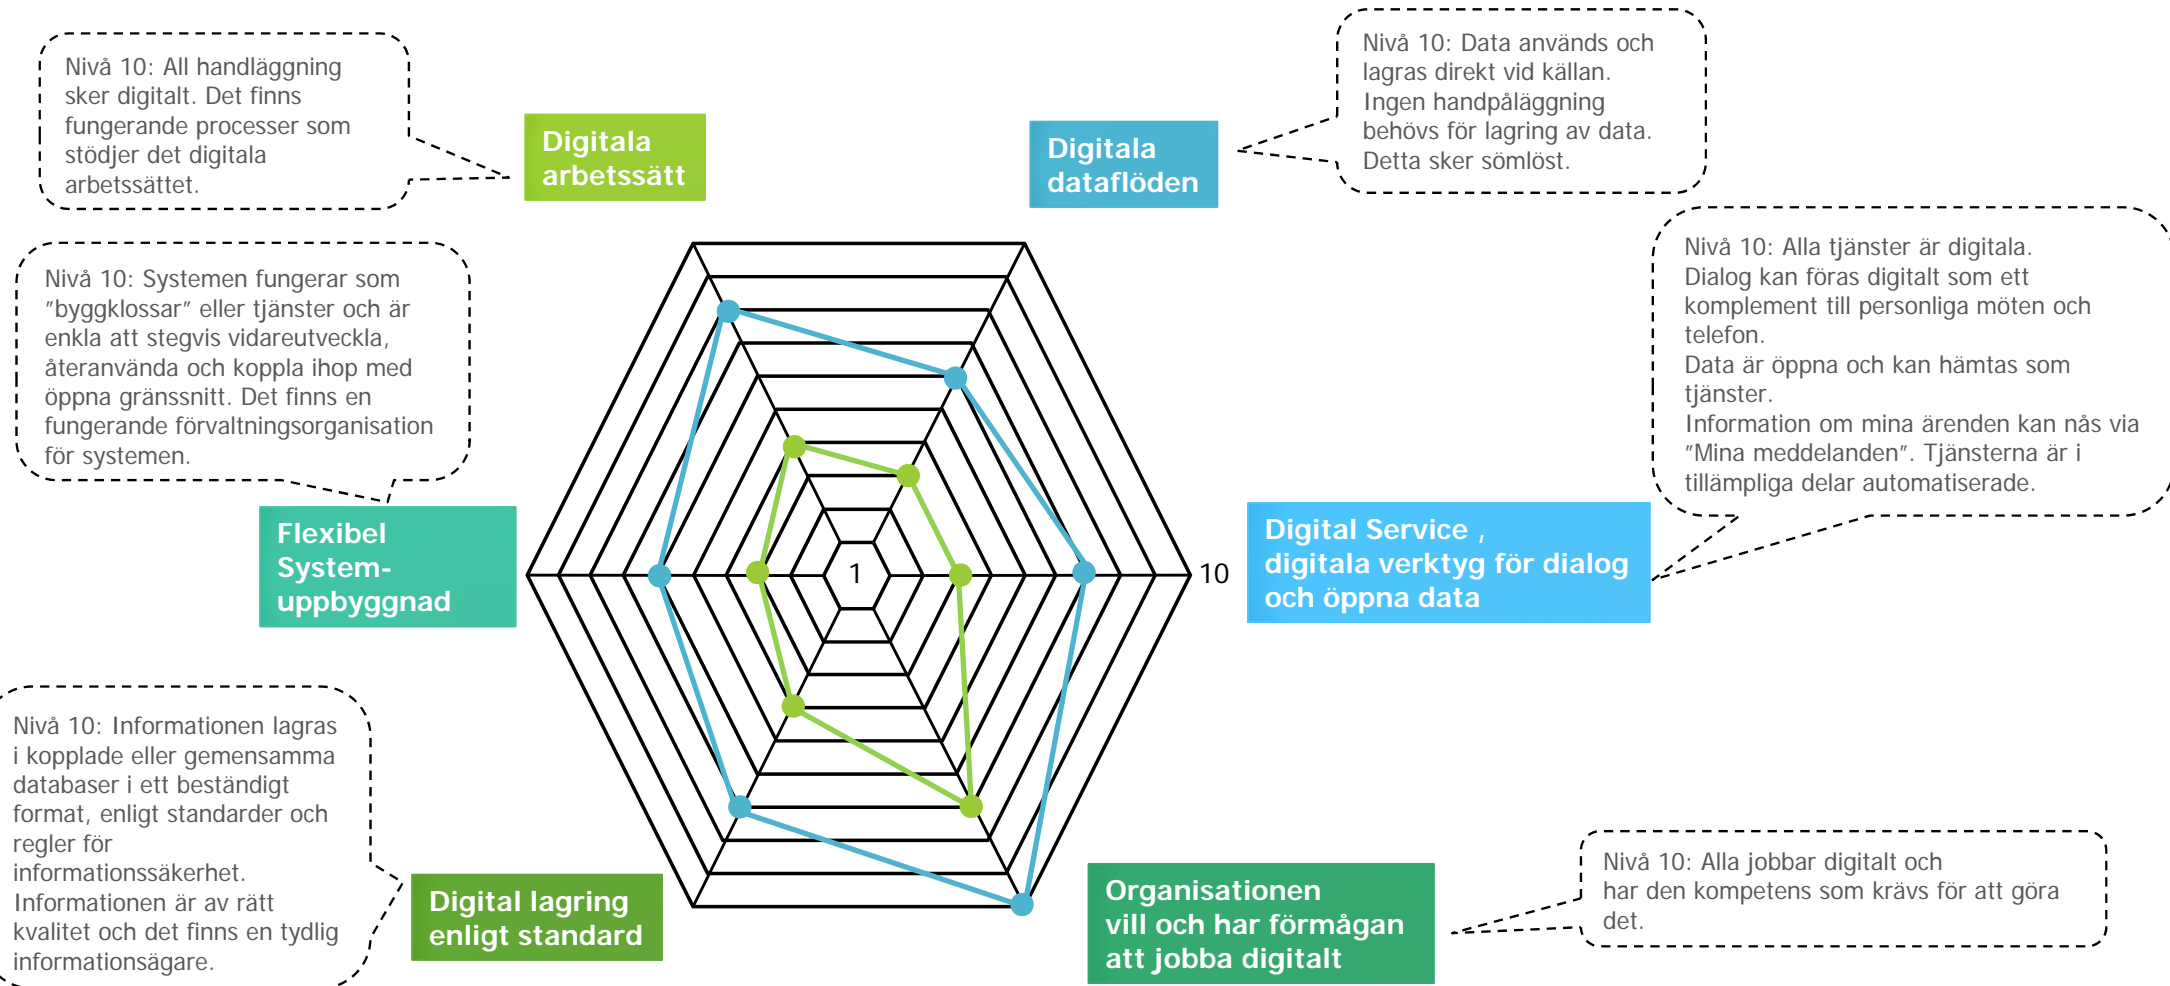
Nivå 10: All handläggning sker digitalt. Det finns fungerande processer som stödjer det digitala arbetssättet.

Digitala arbetssätt

Digitala dataflöden

Nivå 10: Data används och lagras direkt vid källan. Ingen handpåläggning behövs för lagring av data. Detta sker sömlöst.

Nivå 10: Systemen fungerar som ”byggklossar” eller tjänster och är enkla att stegvis vidareutveckla, återanvända och koppla ihop med öppna gränssnitt. Det finns en fungerande förvaltningsorganisation för systemen.

Nivå 10: Alla tjänster är digitala. Dialog kan föras digitalt som ett komplement till personliga möten och telefon.
Data är öppna och kan hämtas som tjänster.
Information om mina ärenden kan nås via ”Mina meddelanden”. Tjänsterna är i tillämpliga delar automatiserade.

Flexibel System-uppbyggnad

1

10

Digital Service , digitala verktyg för dialog och öppna data

Nivå 10: Informationen lagras i kopplade eller gemensamma databaser i ett beständigt format, enligt standarder och regler för informationssäkerhet. Informationen är av rätt kvalitet och det finns en tydlig informationsägare.

Digital lagring enligt standard

Organisationen vill och har förmågan att jobba digitalt

Nivå 10: Alla jobbar digitalt och har den kompetens som krävs för att göra det.